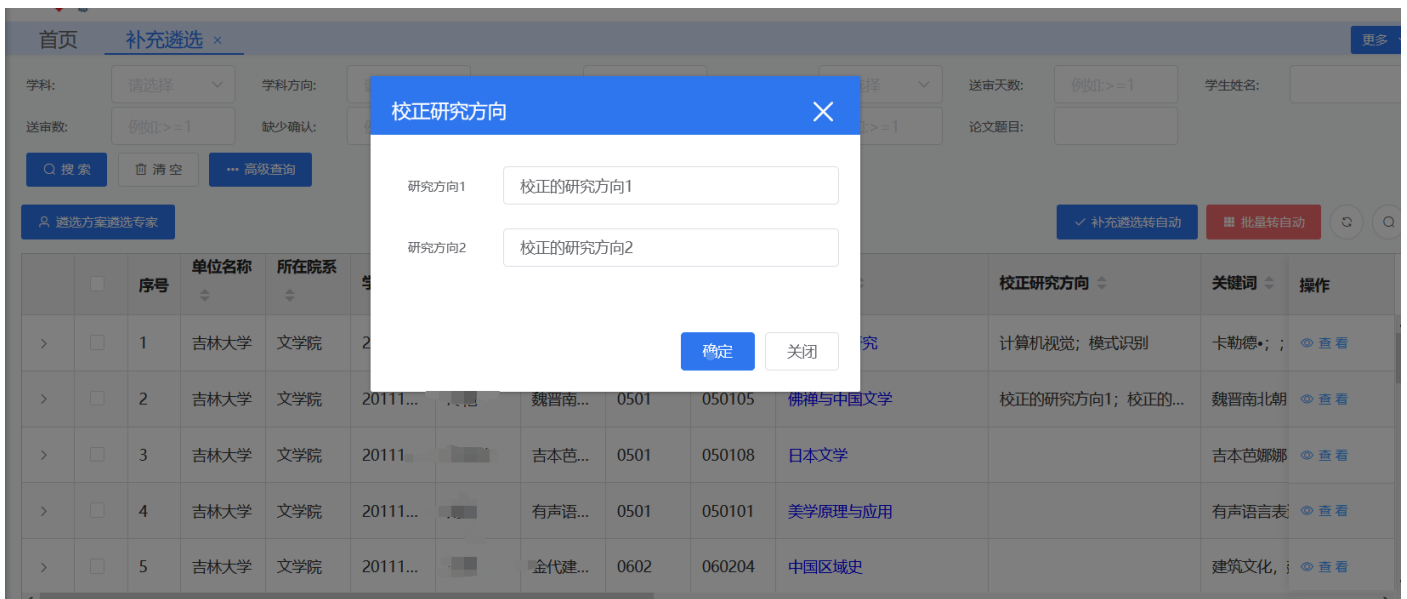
首页 补充遴选 ×

更多

学科: 请选择 学科方向: 择 送审天数: 例如:>=1 学生姓名:

送审数: 例如:>=1 缺少确认: >=1 论文题目:

搜索 清空 ··· 高级查询

遴选方案遴选专家

补充遴选转自动 批量转自动

校正研究方向

研究方向1 校正的研究方向1

研究方向2 校正的研究方向2

确定 关闭

| | | 序号 | 单位名称 | 所在院系 | 学 | | | | | | 校正研究方向 | 关键词 | 操作 |
|---|---|---|---|---|---|---|---|---|---|---|---|---|---|
| › | | 1 | 吉林大学 | 文学院 | 2 | | | | | 究 | 计算机视觉;模式识别 | 卡勒德•;; | 查看 |
| › | | 2 | 吉林大学 | 文学院 | 20111... | | 魏晋南... | 0501 | 050105 | 佛禅与中国文学 | 校正的研究方向1;校正的... | 魏晋南北朝 | 查看 |
| › | | 3 | 吉林大学 | 文学院 | 20111... | | 吉本芭... | 0501 | 050108 | 日本文学 | | 吉本芭娜娜 | 查看 |
| › | | 4 | 吉林大学 | 文学院 | 20111... | | 有声语... | 0501 | 050101 | 美学原理与应用 | | 有声语言表 | 查看 |
| › | | 5 | 吉林大学 | 文学院 | 20111... | | 金代建... | 0602 | 060204 | 中国区域史 | | 建筑文化, | 查看 |